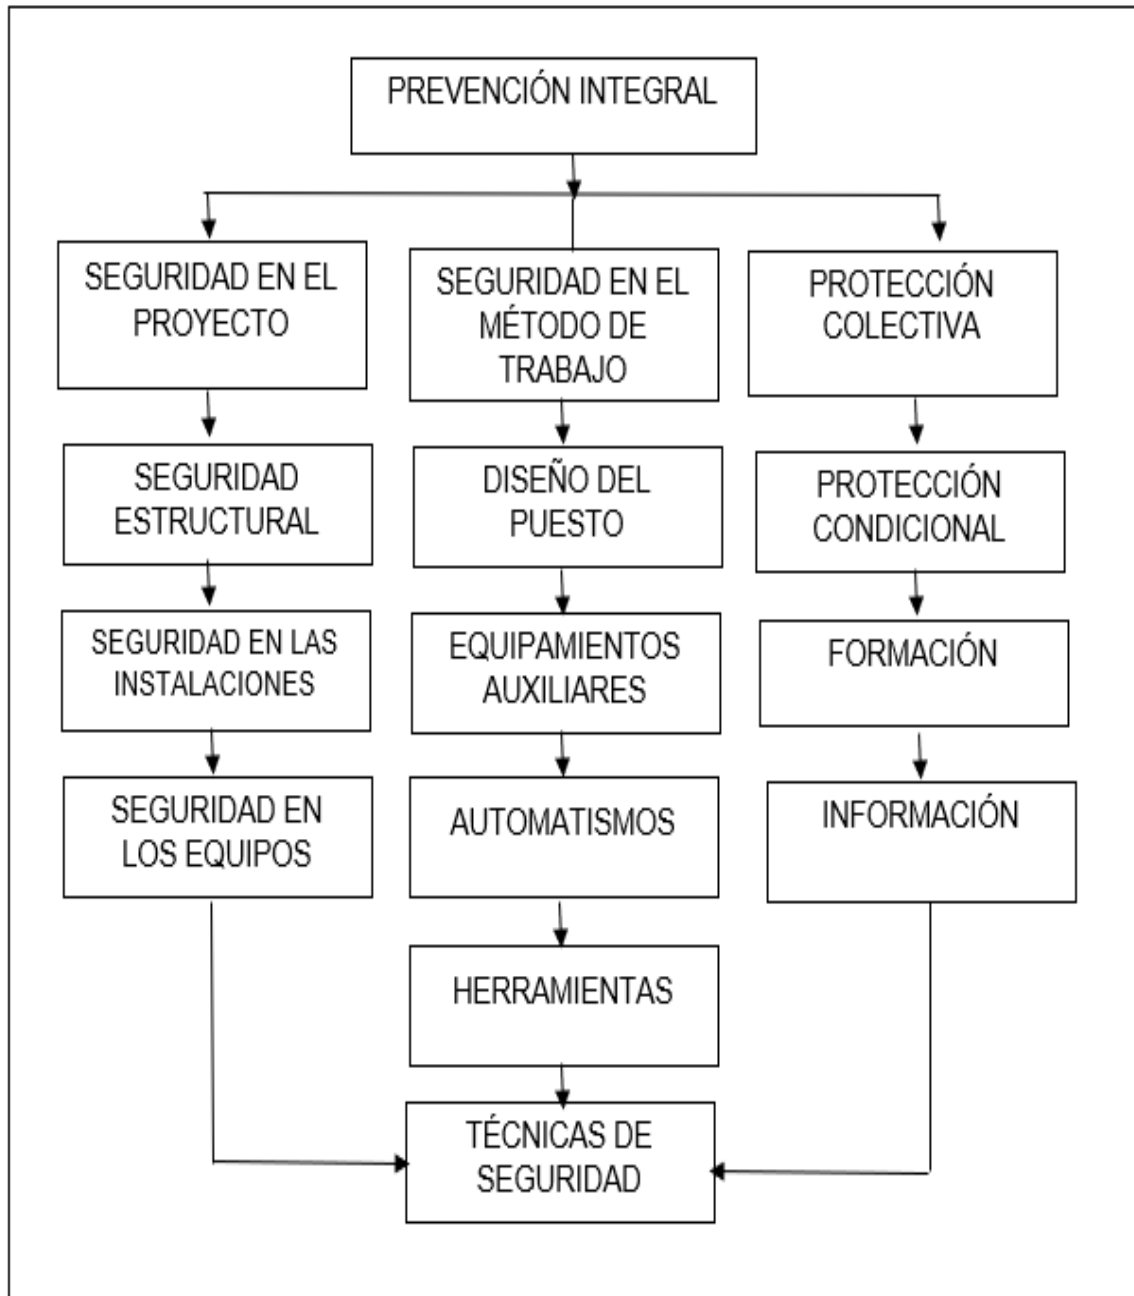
PREVENCIÓN INTEGRAL

SEGURIDAD EN EL PROYECTO

SEGURIDAD ESTRUCTURAL

SEGURIDAD EN LAS INSTALACIONES

SEGURIDAD EN LOS EQUIPOS

SEGURIDAD EN EL MÉTODO DE TRABAJO

DISEÑO DEL PUESTO

EQUIPAMIENTOS AUXILIARES

AUTOMATISMOS

HERRAMIENTAS

PROTECCIÓN COLECTIVA

PROTECCIÓN CONDICIONAL

FORMACIÓN

INFORMACIÓN

TÉCNICAS DE SEGURIDAD